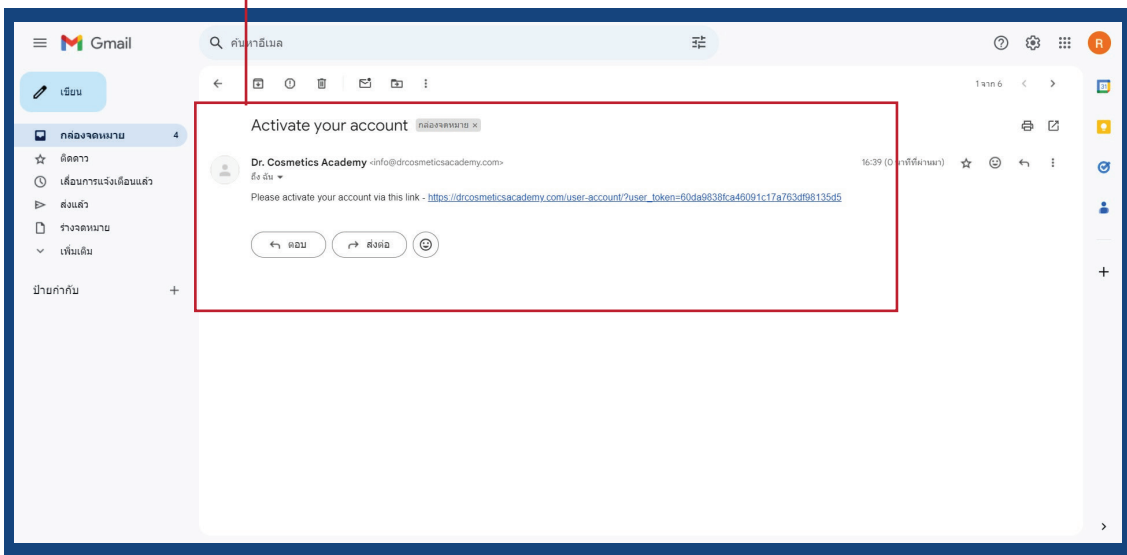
Gmail

ค้นหาอีเมล

R

เขียน

กล่องจดหมาย 4

ติดดาว

เลื่อนการแจ้งเตือนแล้ว

ส่งแล้ว

ร่างจดหมาย

เพิ่มเติม

ป้ายกำกับ +

1 จาก 6

Activate your account กล่องจดหมาย ×

Dr. Cosmetics Academy <info@drcosmeticsacademy.com>

ถึง ฉัน

16:39 (0 นาทีที่ผ่านมา)

Please activate your account via this link - https://drcosmeticsacademy.com/user-account/?user_token=60da9838fca46091c17a763df98135d5

ตอบ

ส่งต่อ